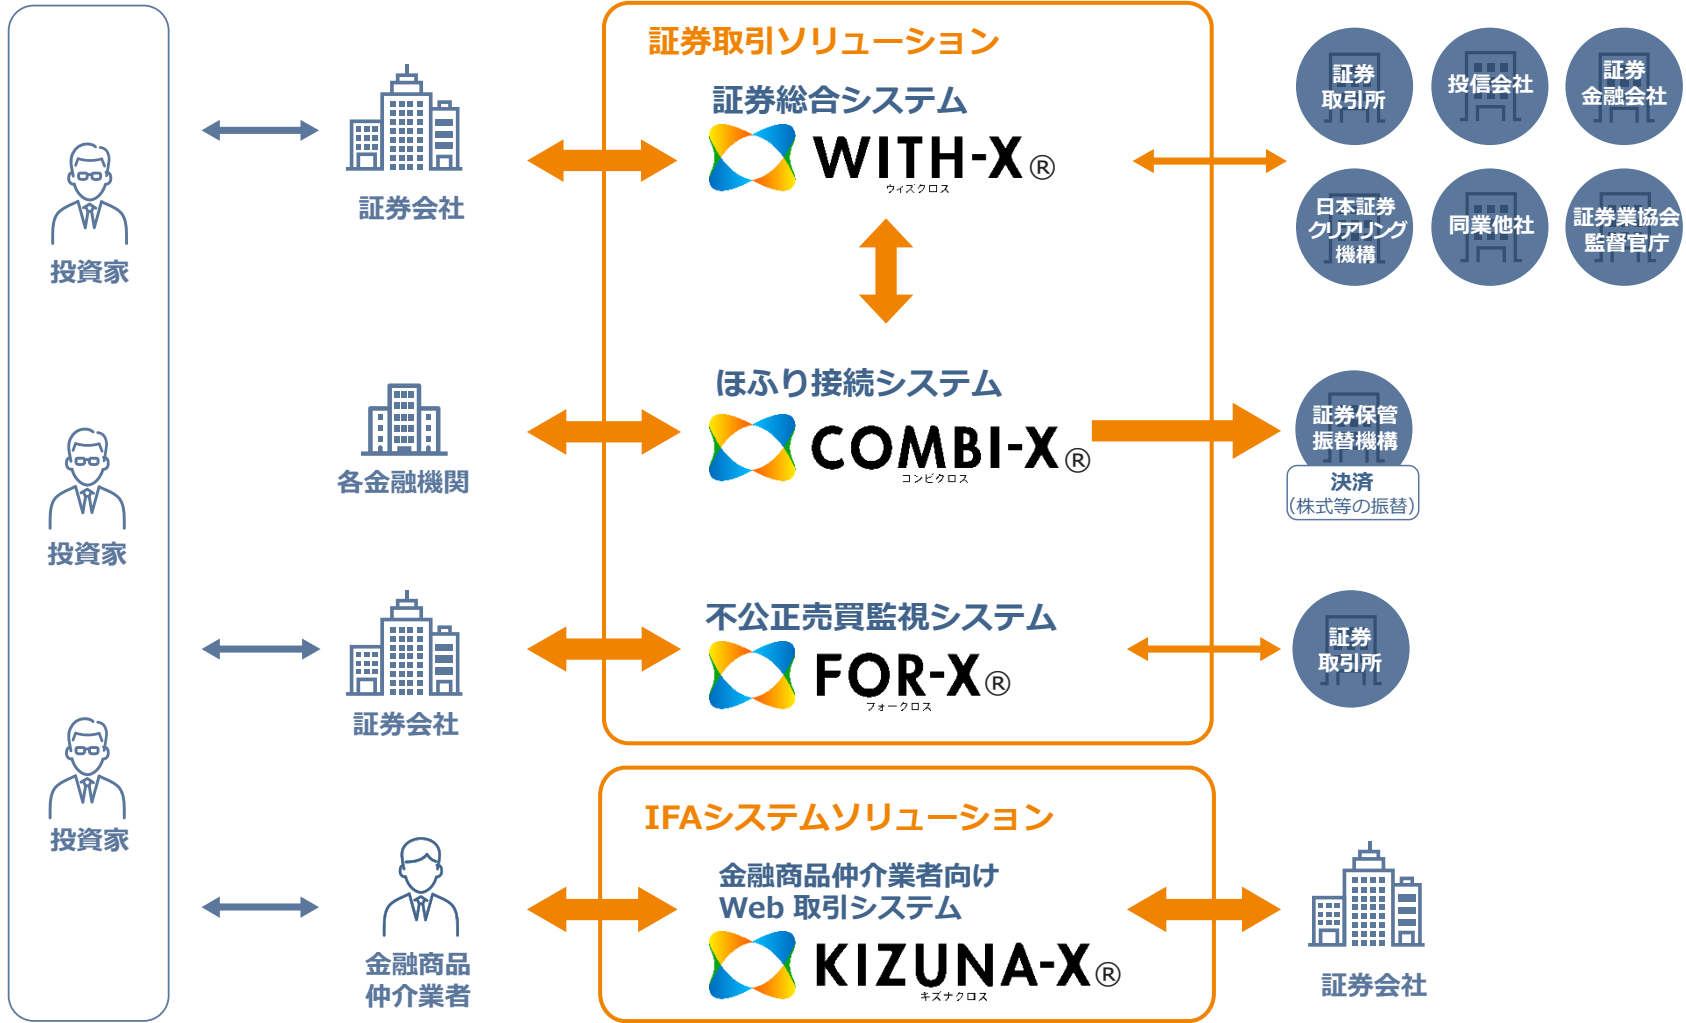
投資家

投資家

投資家

証券会社

各金融機関

証券会社

金融商品
仲介業者

証券取引ソリューション

証券総合システム
WITH-X®
ウィズクロス

ほふり接続システム
COMBI-X®
コンビクロス

不公正売買監視システム
FOR-X®
フォークロス

IFAシステムソリューション

金融商品仲介業者向け
Web 取引システム
KIZUNA-X®
キズナクロス

証券取引所

投信会社

証券金融会社

日本証券クリアリング機構

同業他社

証券業協会
監督官庁

証券保管振替機構

決済
(株式等の振替)

証券取引所

証券会社